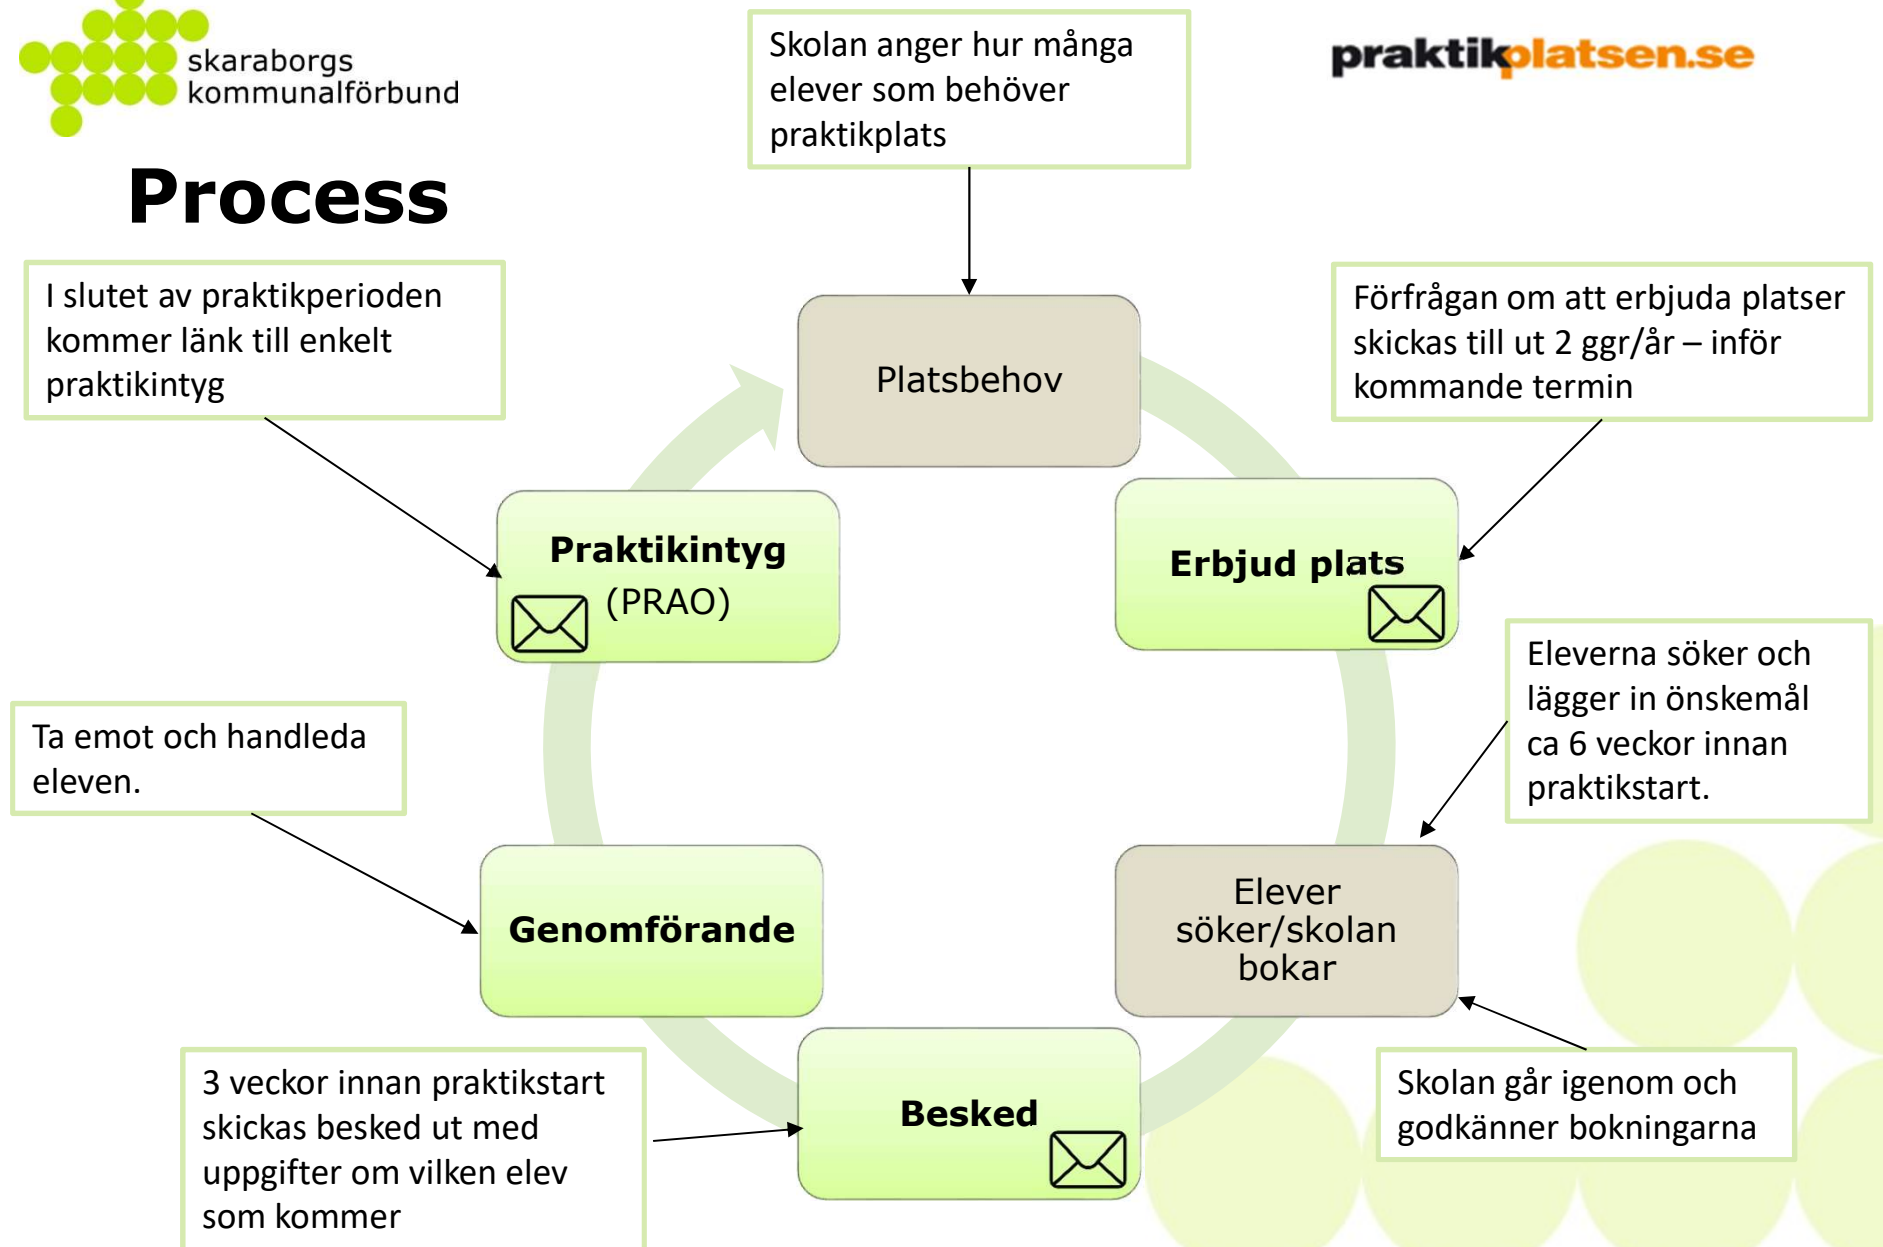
skaraborgs kommunalförbund

praktikplatsen.se

Process

Skolan anger hur många elever som behöver praktikplats

Platsbehov

Förfrågan om att erbjuda platser skickas till ut 2 ggr/år – inför kommande termin

Erbjud plats

I slutet av praktikperioden kommer länk till enkelt praktikintyg

Praktikintyg (PRAO)

Eleverna söker och lägger in önskemål ca 6 veckor innan praktikstart.

Elever söker/skolan bokar

Ta emot och handleda eleven.

Genomförande

Skolan går igenom och godkänner bokningarna

Besked

3 veckor innan praktikstart skickas besked ut med uppgifter om vilken elev som kommer